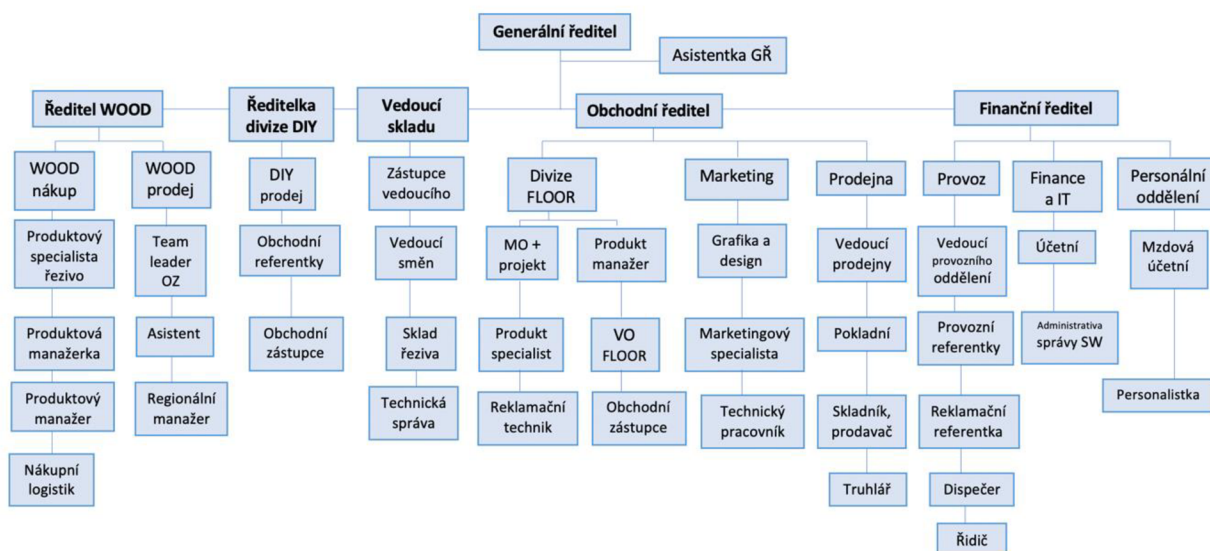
Generální ředitel

Asistentka GŘ

Ředitel WOOD

Ředitelka divize DIY

Vedoucí skladu

Obchodní ředitel

Finanční ředitel

WOOD nákup

WOOD prodej

DIY prodej

Zástupce vedoucího

Divize FLOOR

Marketing

Prodejna

Provoz

Finance a IT

Personální oddělení

Produktový specialista řezivo

Team leader OZ

Obchodní referentky

Vedoucí směn

MO + projekt

Produkt manažer

Grafika a design

Vedoucí prodejny

Vedoucí provozního oddělení

Účetní

Mzdová účetní

Produktová manažerka

Asistent

Obchodní zástupce

Sklad řeziva

Produkt specialist

VO FLOOR

Marketingový specialista

Pokladní

Provozní referentky

Administrativa správy SW

Produktový manažer

Regionální manažer

Technická správa

Reklamační technik

Obchodní zástupce

Technický pracovník

Skladník, prodavač

Reklamační referentka

Personalistka

Nákupní logistik

Truhlář

Dispečer

Řidič